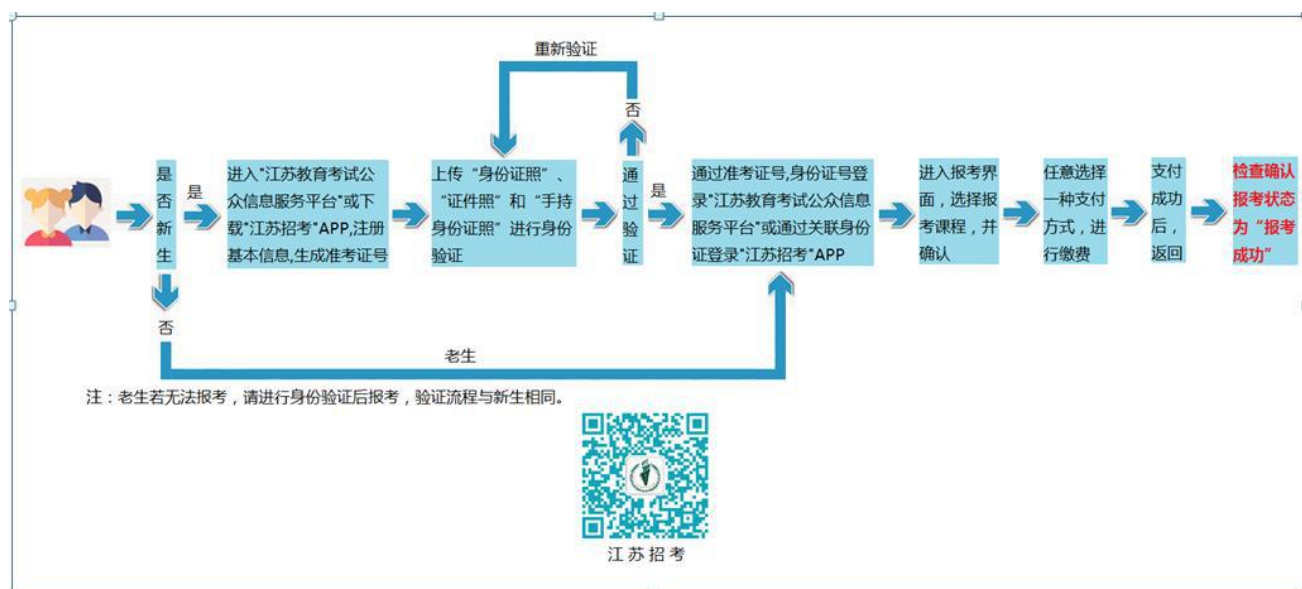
重新验证

否

是否新生

是

进入"江苏教育考试公众信息服务平台"或下载"江苏招考"APP,注册基本信息,生成准考证号

上传"身份证照"、"证件照"和"手持身份证照"进行身份验证

通过验证

是

通过准考证号,身份证号登录"江苏教育考试公众信息服务平台"或通过关联身份证登录"江苏招考"APP

进入报考界面，选择报考课程，并确认

任意选择一种支付方式，进行缴费

支付成功后，返回

检查确认报考状态为"报考成功"

否

老生

注：老生若无法报考，请进行身份验证后报考，验证流程与新生相同。

江苏招考